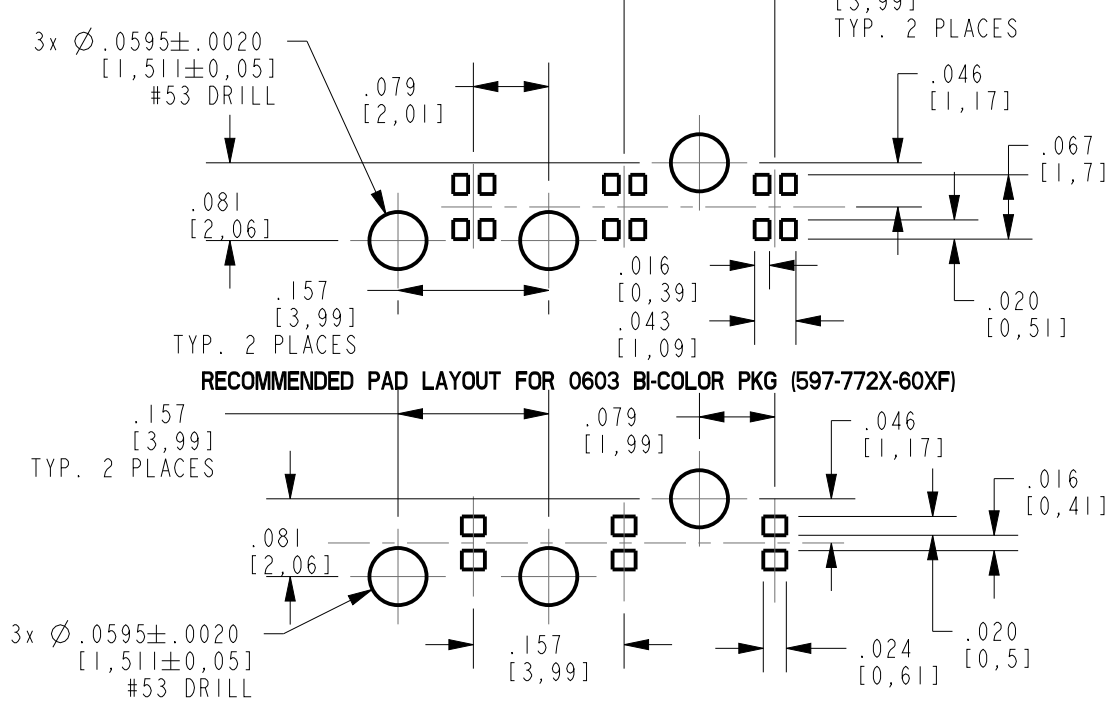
[3,99]
TYP. 2 PLACES

3x $\varnothing$.0595$\pm$.0020
[1,511$\pm$0,05]
#53 DRILL

.079
[2,01]

.046
[1,17]

.067
[1,7]

.081
[2,06]

.016
[0,39]

.157
[3,99]
TYP. 2 PLACES

.043
[1,09]

.020
[0,51]

RECOMMENDED PAD LAYOUT FOR 0603 BI-COLOR PKG (597-772X-60XF)

.157
[3,99]
TYP. 2 PLACES

.079
[1,99]

.046
[1,17]

.016
[0,41]

.081
[2,06]

3x $\varnothing$.0595$\pm$.0020
[1,511$\pm$0,05]
#53 DRILL

.157
[3,99]

.024
[0,61]

.020
[0,5]